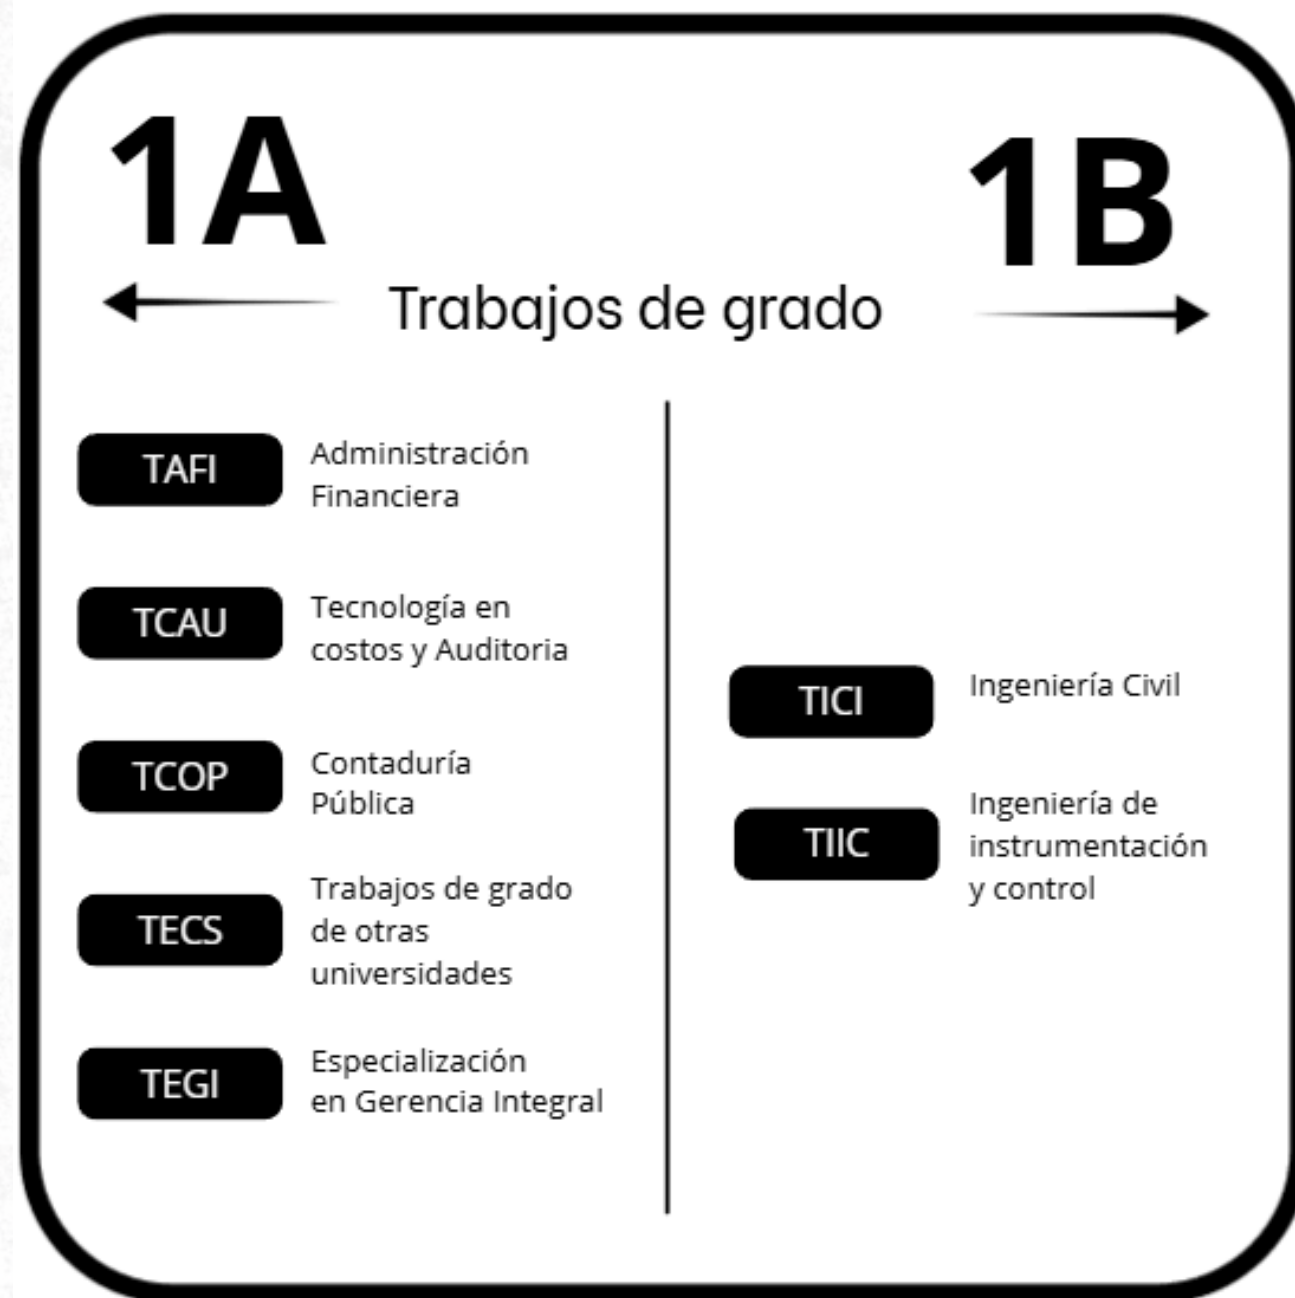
1A

1B

Trabajos de grado

TAFI Administración Financiera

TCAU Tecnología en costos y Auditoria

TCOP Contaduría Pública

TECS Trabajos de grado de otras universidades

TEGI Especialización en Gerencia Integral

TICI Ingeniería Civil

TIIC Ingeniería de instrumentación y control